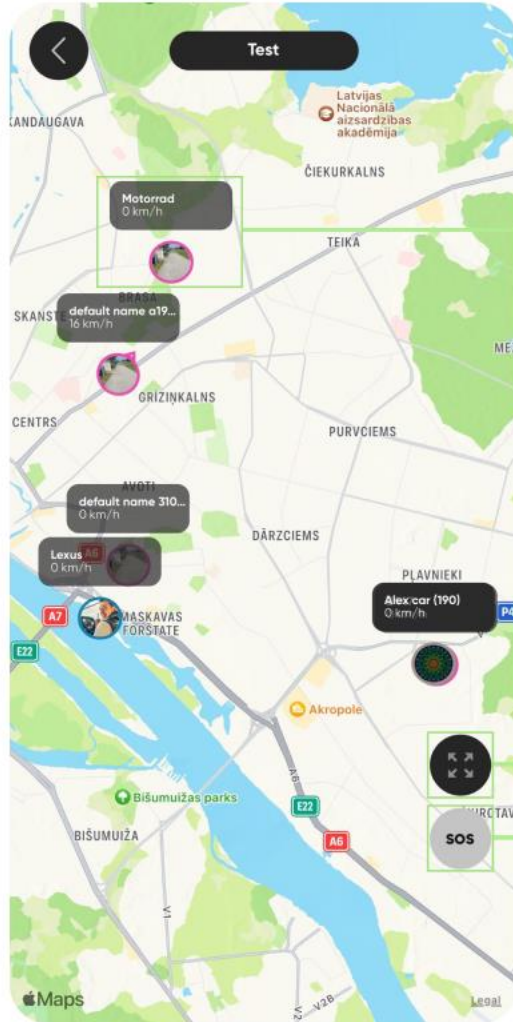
Test

KANDAUGAVA

Latvijas Nacionālā aizsardzības akadēmija

ČIEKURKALNS

Motorrad
0 km/h

TEIKA

BRASA

SKANSTE

default name a19...
16 km/h

ME

GRIZIŅKALNS

CENTRS

PURVCIEMS

AVOTI

default name 310...
0 km/h

DĀRZCIEMS

Lexus
0 km/h

A6

PLAVNIEKI

A7

MASKAVAS FORŠTATE

Alex car (190)
0 km/h

E22

Akropole

A6

Bišumuižas parks

E22

SOS

BIŠUMUIŽA

A6

V1

Maps

V28

Legal